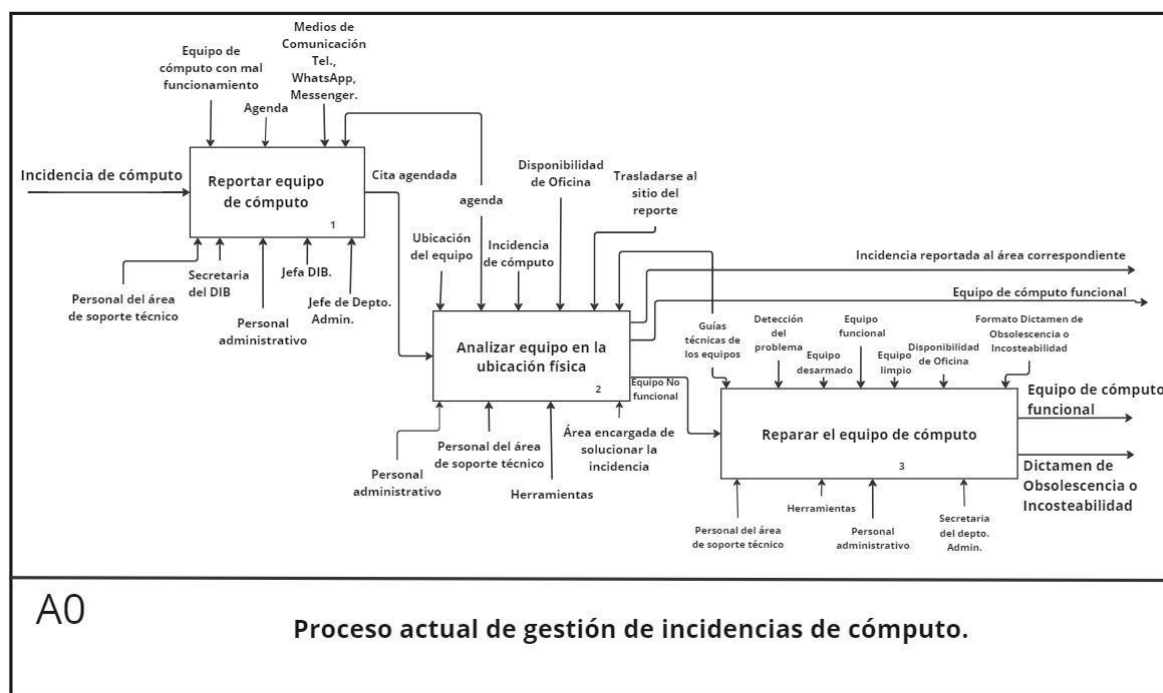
Equipo de cómputo con mal funcionamiento

Agenda

Medios de Comunicación Tel., WhatsApp, Messenger.

Incidencia de cómputo

Reportar equipo de cómputo

1

Cita agendada

agenda

Disponibilidad de Oficina

Trasladarse al sitio del reporte

Secretaria del DIB

Jefa DIB.

Jefe de Depto. Admin.

Personal del área de soporte técnico

Personal administrativo

Ubicación del equipo

Incidencia de cómputo

Incidencia reportada al área correspondiente

Equipo de cómputo funcional

Analizar equipo en la ubicación física

2

Guías técnicas de los equipos

Detección del problema

Equipo desarmado

Equipo funcional

Equipo limpio

Disponibilidad de Oficina

Formato Dictamen de Obsolescencia o Incosteabilidad

Equipo No funcional

Equipo de cómputo funcional

Personal administrativo

Personal del área de soporte técnico

Herramientas

Área encargada de solucionar la incidencia

Reparar el equipo de cómputo

3

Dictamen de Obsolescencia o Incosteabilidad

Personal del área de soporte técnico

Herramientas

Personal administrativo

Secretaria del depto. Admin.

A0

Proceso actual de gestión de incidencias de cómputo.